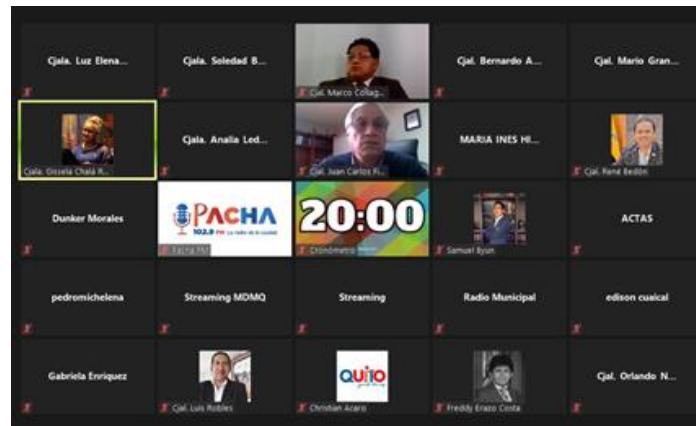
Cjala. Luz Elena...

Cjala. Soledad B...

Cjal. Marco Collag...

Cjal. Bernardo A...

Cjal. Mario Gran...

Cjala. Gissela Chalá R...

Cjala. Analia Led...

Cjal. Juan Carlos Fi...

MARIA INES HI...

Cjal. René Bedón

Dunker Morales

PACHA 102.9 FM La radio de la ciudad

Pacha FM

20:00

Cronómetro

Samuel Byun

ACTAS

pedromichelena

Streaming MDMQ

Streaming

Radio Municipal

edison cuaical

Gabriela Enriquez

Cjal. Luis Robles

QUITO

Christian Acaro

Freddy Erazo Costa

Cjal. Orlando N...